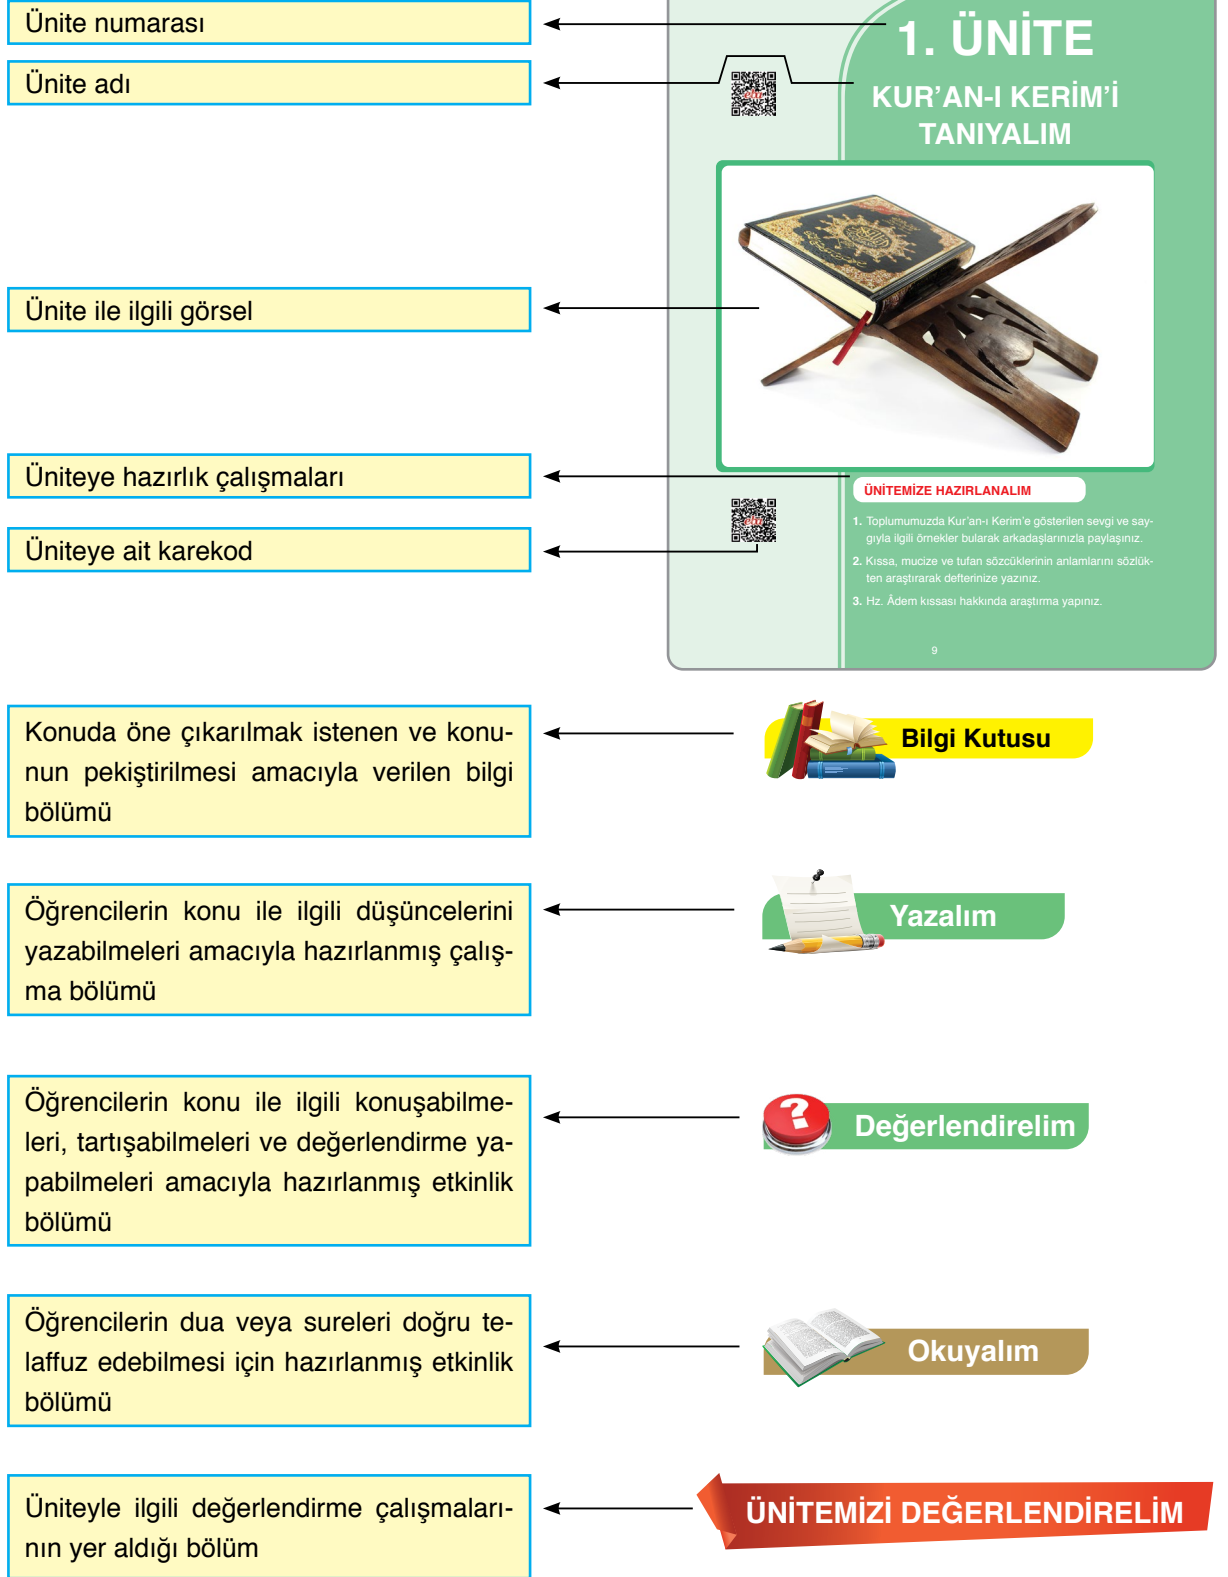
Ünite numarası

Ünite adı

Ünite ile ilgili görsel

Üniteye hazırlık çalışmaları

Üniteye ait karekod

1. ÜNİTE

KUR'AN-I KERİM'İ TANIYALIM

ÜNİTEMİZE HAZIRLANALIM

1. Toplumumuzda Kur'an-ı Kerim'e gösterilen sevgi ve saygıyla ilgili örnekler bularak arkadaşlarınızla paylaşınız.

2. Kıssa, mucize ve tufan sözcüklerinin anlamlarını sözlükten araştırarak defterinize yazınız.

3. Hz. Âdem kıssası hakkında araştırma yapınız.

9

Konuda öne çıkarılmak istenen ve konunun pekiştirilmesi amacıyla verilen bilgi bölümü

Bilgi Kutusu

Öğrencilerin konu ile ilgili düşüncelerini yazabilmeleri amacıyla hazırlanmış çalışma bölümü

Yazalım

Öğrencilerin konu ile ilgili konuşabilmeleri, tartışabilmeleri ve değerlendirme yapabilmeleri amacıyla hazırlanmış etkinlik bölümü

Değerlendirelim

Öğrencilerin dua veya sureleri doğru telaffuz edebilmesi için hazırlanmış etkinlik bölümü

Okuyalım

Üniteyle ilgili değerlendirme çalışmalarının yer aldığı bölüm

ÜNİTEMİZİ DEĞERLENDİRELİM